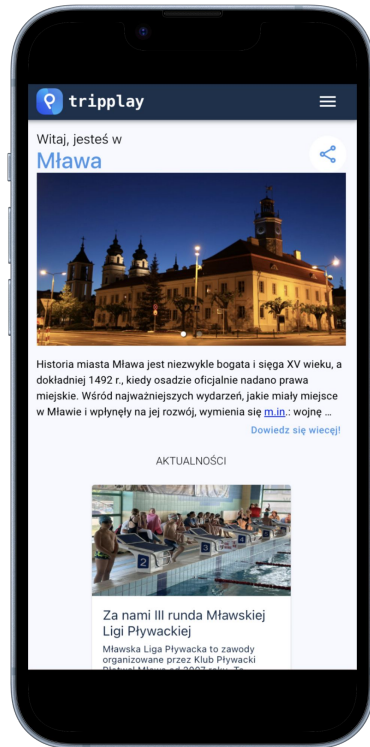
tripplay

Witaj, jesteś w
Mława

Historia miasta Mława jest niezwykle bogata i sięga XV wieku, a dokładniej 1492 r., kiedy osadzie oficjalnie nadano prawa miejskie. Wśród najważniejszych wydarzeń, jakie miały miejsce w Mławie i wpłynęły na jej rozwój, wymienia się m.in.: wojnę ...

Dowiedz się więcej!

AKTUALNOŚCI

2 3 4

Za nami III runda Mławskiej Ligi Pływackiej

Mławska Liga Pływacka to zawody organizowane przez Klub Pływacki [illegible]